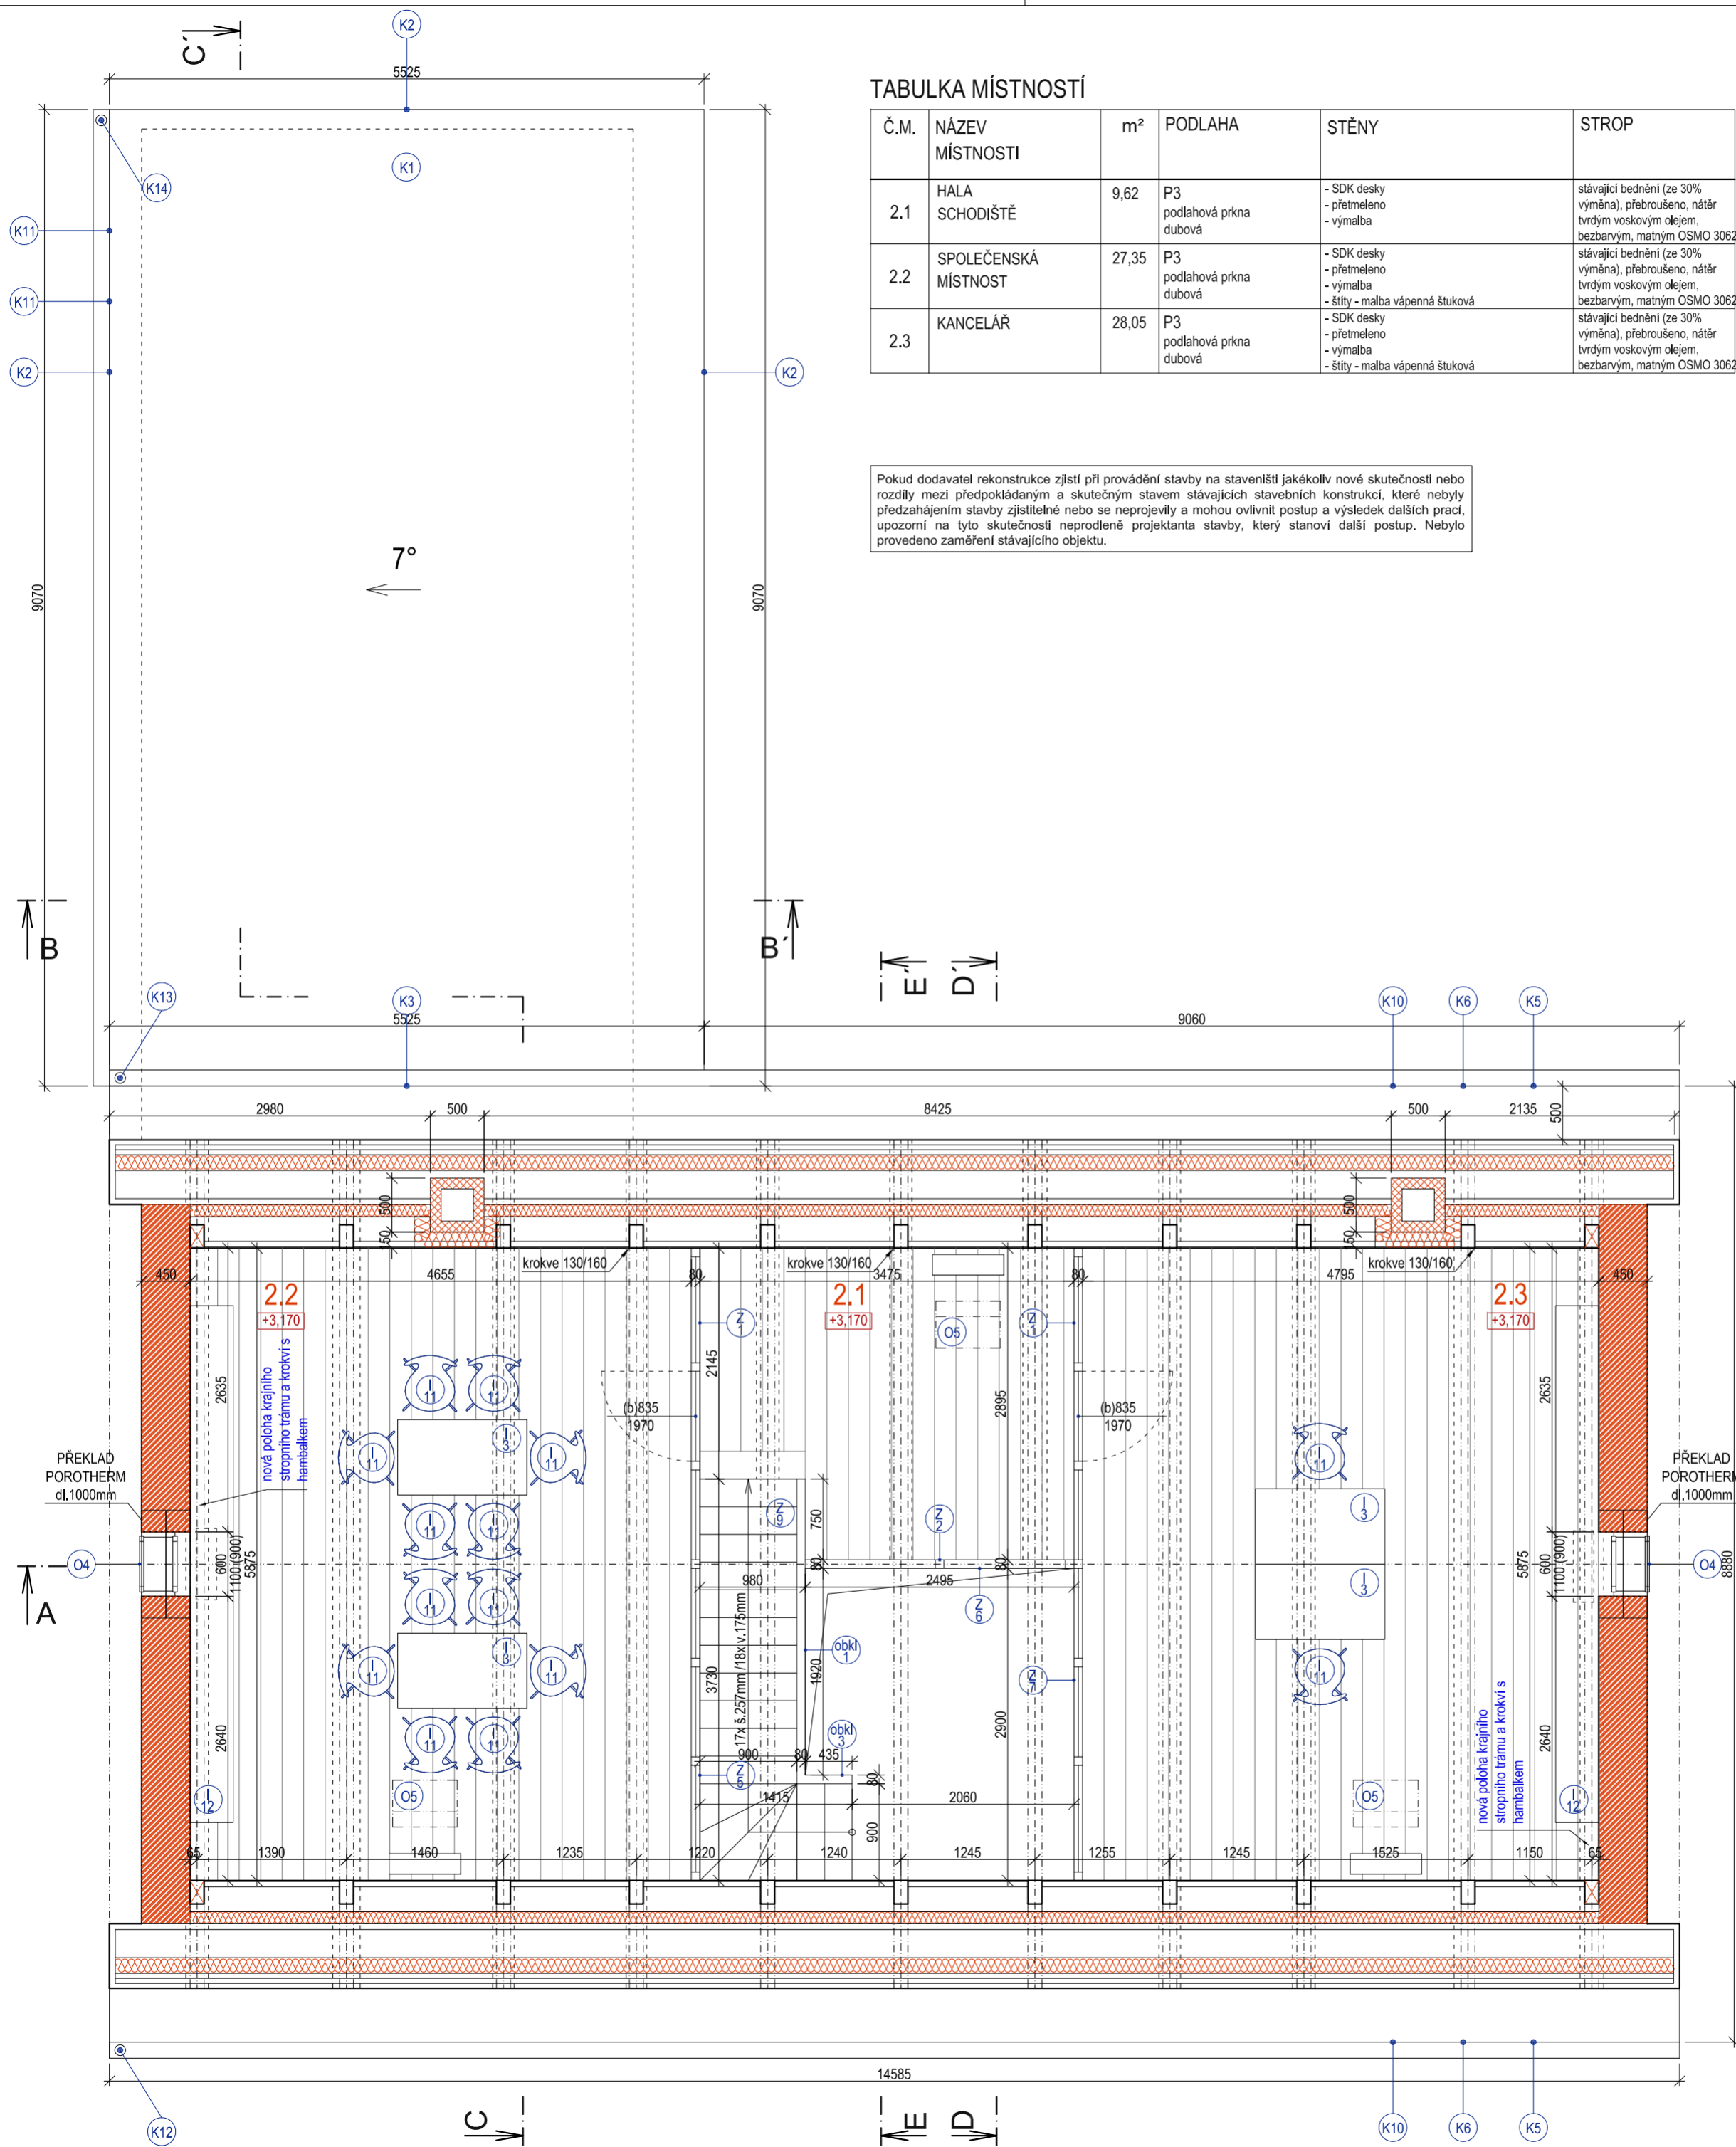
TABULKA MÍSTNOSTÍ

| Č.M. | NÁZEV MÍSTNOSTI | m² | PODLAHA | STĚNY | STROP |
|---|---|---|---|---|---|
| 2.1 | HALA SCHODIŠTĚ | 9,62 | P3 podlahová prkna dubová | - SDK desky - přetmeleno - výmalba | stávající bednění (ze 30% výměna), přebroušeno, nátěr tvrdým voskovým olejem, bezbarvým, matným OSMO 3062 |
| 2.2 | SPOLEČENSKÁ MÍSTNOST | 27,35 | P3 podlahová prkna dubová | - SDK desky - přetmeleno - výmalba - štíty - malba vápenná štuková | stávající bednění (ze 30% výměna), přebroušeno, nátěr tvrdým voskovým olejem, bezbarvým, matným OSMO 3062 |
| 2.3 | KANCELÁŘ | 28,05 | P3 podlahová prkna dubová | - SDK desky - přetmeleno - výmalba - štíty - malba vápenná štuková | stávající bednění (ze 30% výměna), přebroušeno, nátěr tvrdým voskovým olejem, bezbarvým, matným OSMO 3062 |

Pokud dodavatel rekonstrukce zjistí při provádění stavby na staveništi jakékoliv nové skutečnosti nebo rozdíly mezi předpokládaným a skutečným stavem stávajících stavebních konstrukcí, které nebyly předzahájením stavby zjistitelné nebo se neprojevily a mohou ovlivnit postup a výsledek dalších prací, upozorní na tyto skutečnosti neprodleně projektanta stavby, který stanoví další postup. Nebylo provedeno zaměření stávajícího objektu.

C´ K2 5525 K1 K14 K11 K11 K2 K2 9070 9070 7° B B´ E´ D´ K13 K3 5525 K10 K6 K5 9060
2980 500 8425 500 2135 500 500 150 500 50
krokve 130/160 krokve 130/160 krokve 130/160
450 4655 80 3475 80 4795 450
2.2 +3,170 2.1 +3,170 2.3 +3,170
Z 1 Z 1 O5 2145 2895 (b)835 1970 (b)835 1970 2635 2635
nová poloha krajního stropního trámu a krokví s hambalkem
PŘEKLAD POROTHERM dl.1000mm
11 11 11 11 3 11 11 11 11 11 11 11 3 11 11 11 11 3 3 11
Z 9 750 Z 2 O4 600 1100(900) 5875 980 80 2495 80 5875 600 1100(900) O4 8880 A
Z 6 3730 17x š.257mm/18x v.175mm 1920 obkl 1 obkl 3 Z 7 2900 2640 2640
900 80 435 80 Z 5 1415 2060 12 O5 O5 12 900
65 1390 1460 1235 1220 1240 1245 1255 1245 1525 1150 65
14585 K12 C D E K10 K6 K5